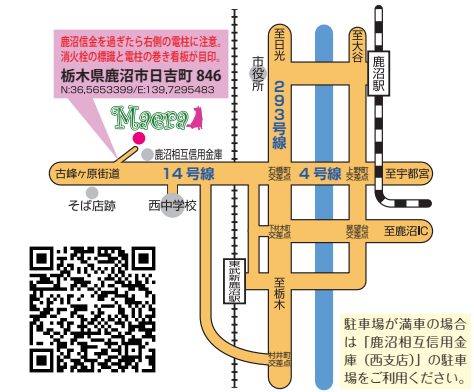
鹿沼信金を過ぎたら右側の電柱に注意。消火栓の標識と電柱の巻き看板が目印。

栃木県鹿沼市日吉町 846

N:36,5653399/E:139,7295483

Maera

鹿沼相互信用金庫

古峰ヶ原街道

14号線

そば店跡

西中学校

市役所

至日光

293号線

至大谷

鹿沼駅

4号線

至宇都宮

至鹿沼IC

東武新鹿沼駅

至栃木

駐車場が満車の場合は「鹿沼相互信用金庫（西支店）」の駐車場をご利用ください。